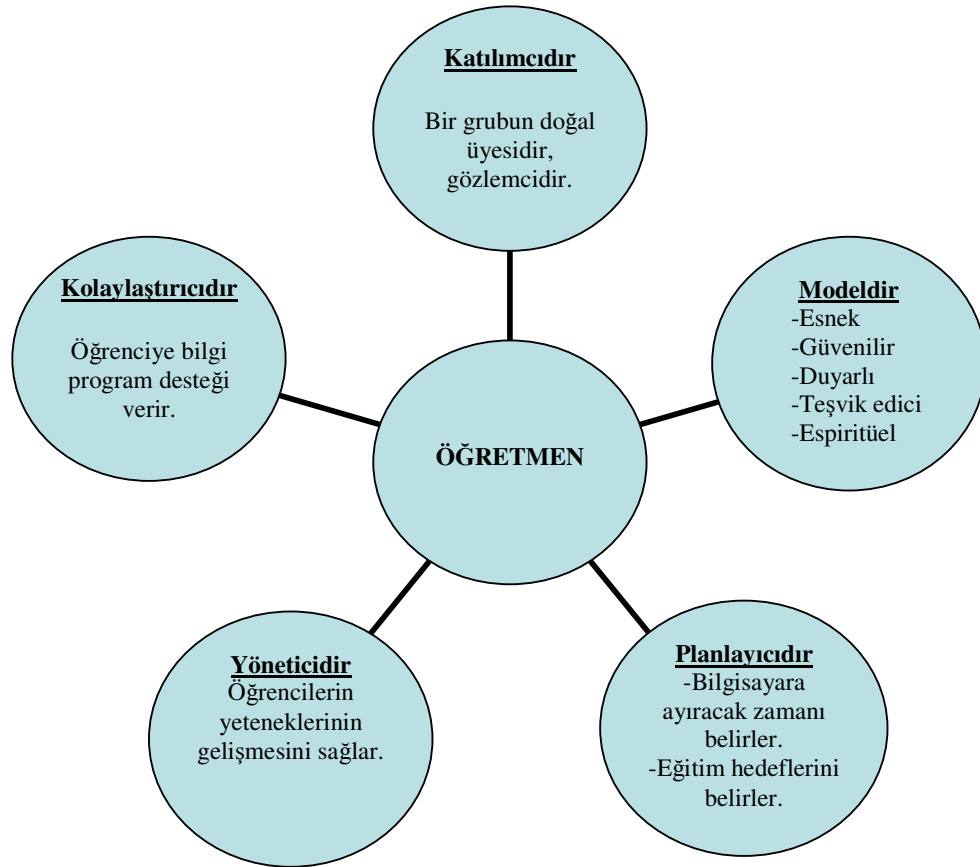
Katılımcıdır

Bir grubun doğal üyesidir, gözlemcidir.

Kolaylaştırıcıdır

Öğrenciye bilgi program desteği verir.

Modeldir
-Esnek
-Güvenilir
-Duyarlı
-Teşvik edici
-Espiritüel

ÖĞRETMEN

Yöneticidir
Öğrencilerin yeteneklerinin gelişmesini sağlar.

Planlayıcıdır
-Bilgisayara ayıracak zamanı belirler.
-Eğitim hedeflerini belirler.